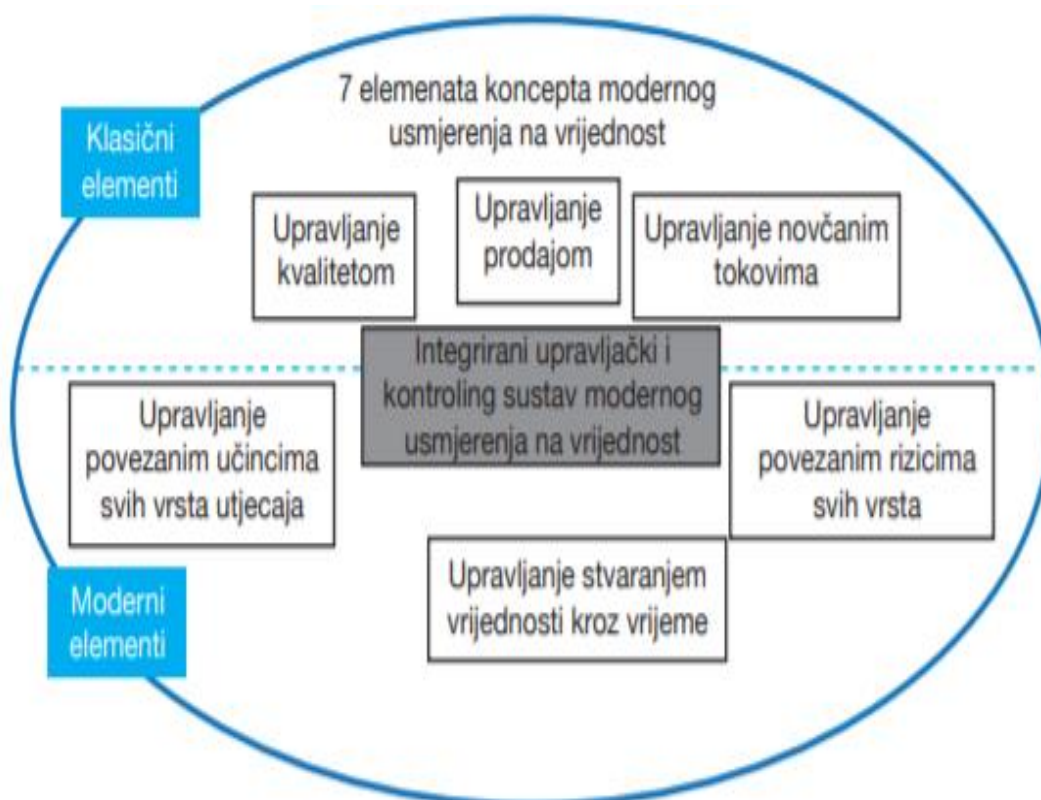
7 elemenata koncepta modernog usmjerenja na vrijednost

Klasični elementi

Upravljanje kvalitetom

Upravljanje prodajom

Upravljanje novčanim tokovima

Integrirani upravljački i kontroling sustav modernog usmjerenja na vrijednost

Upravljanje povezanim učincima svih vrsta utjecaja

Upravljanje povezanim rizicima svih vrsta

Upravljanje stvaranjem vrijednosti kroz vrijeme

Moderni elementi